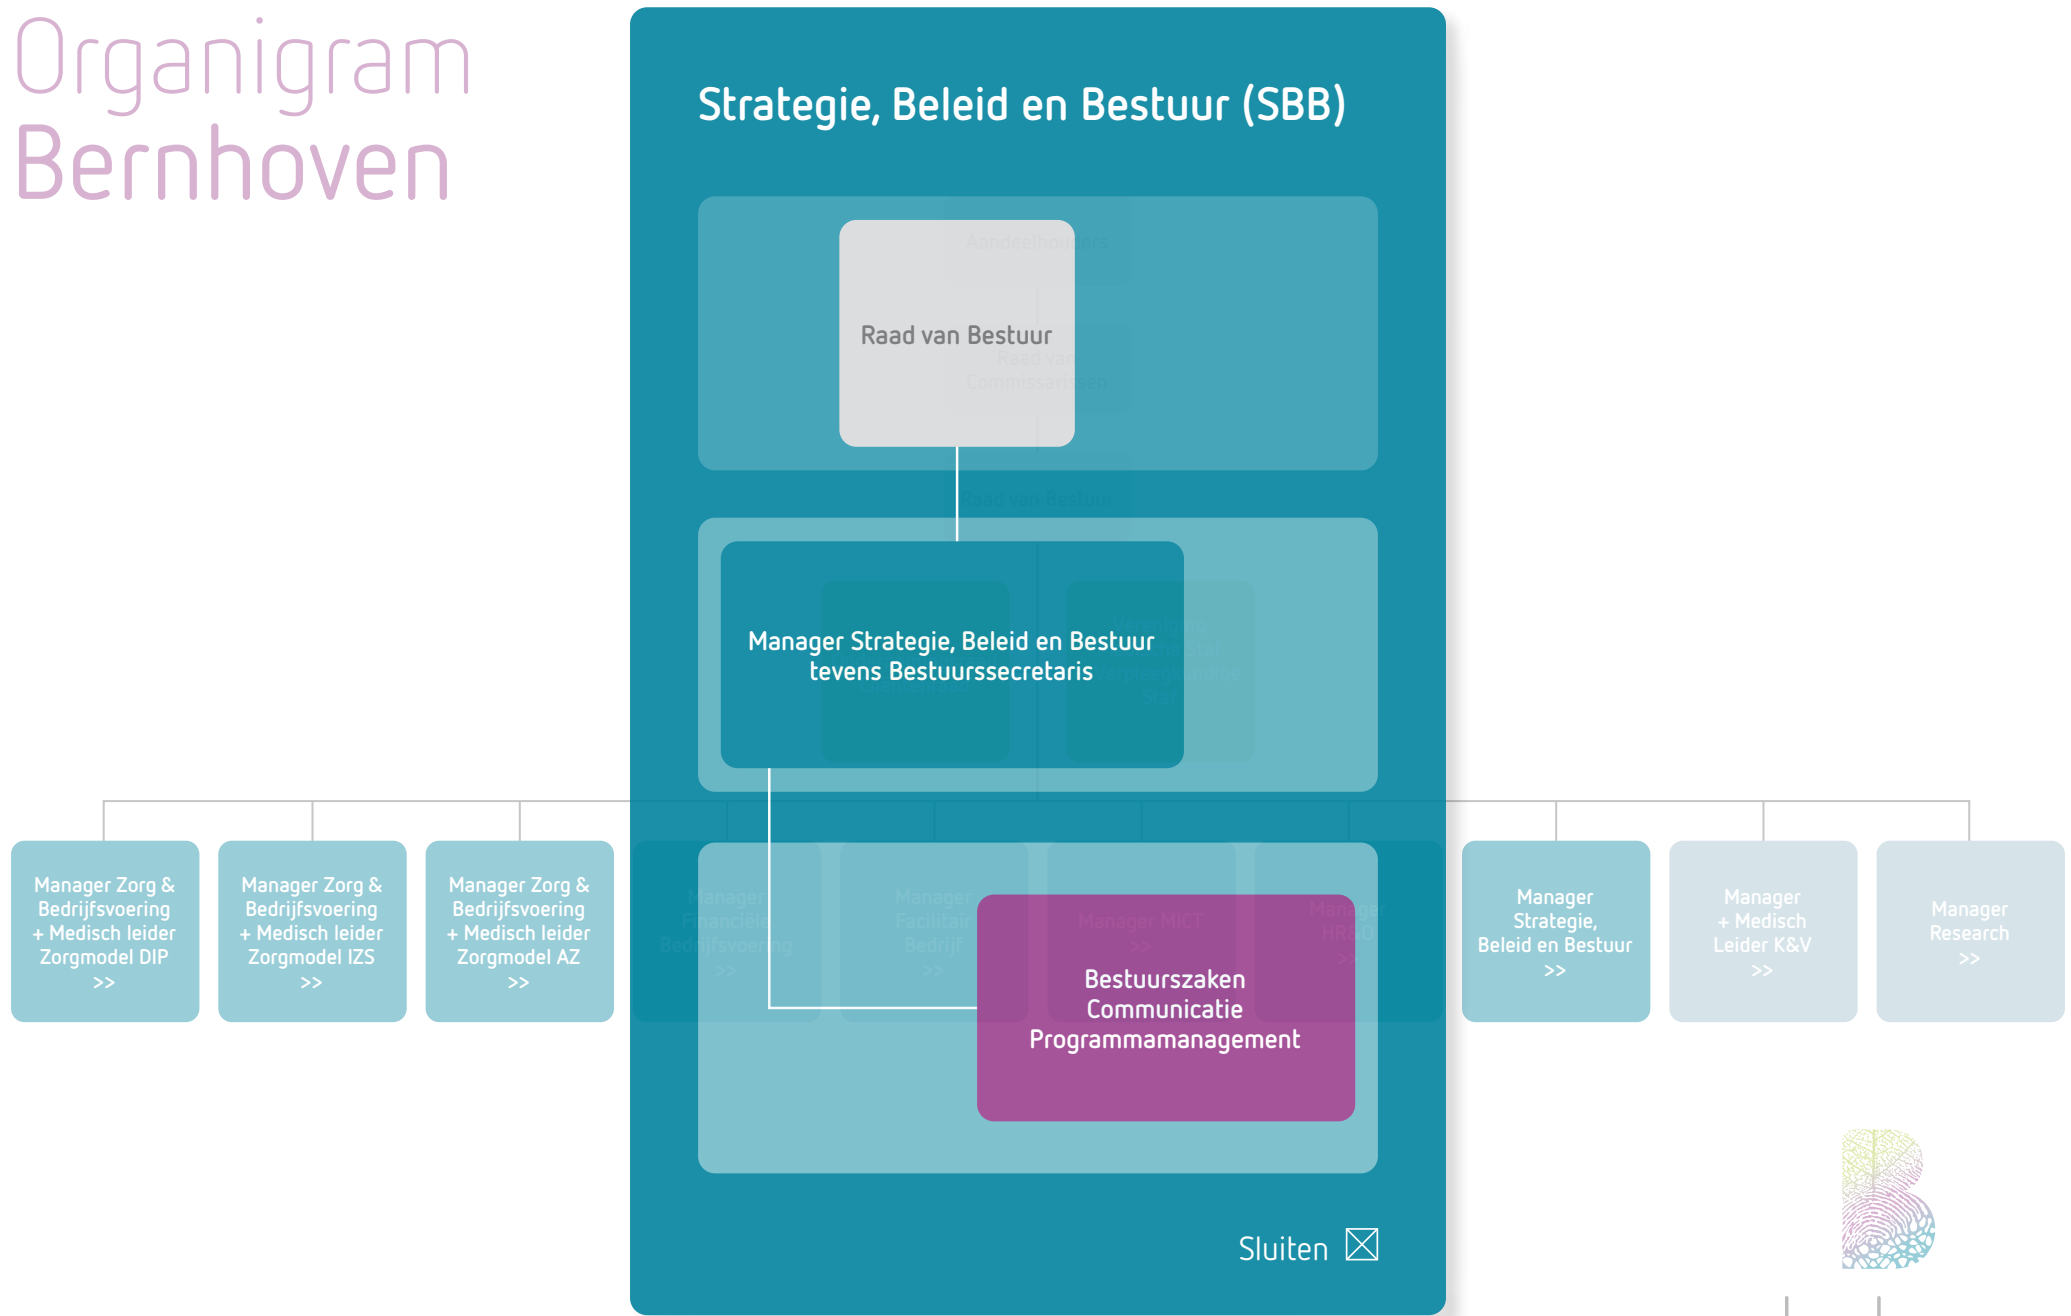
Organigram
Bernhoven

Strategie, Beleid en Bestuur (SBB)

Raad van Bestuur

Manager Strategie, Beleid en Bestuur tevens Bestuurssecretaris

Manager Zorg & Bedrijfsvoering + Medisch leider Zorgmodel DIP >>

Manager Zorg & Bedrijfsvoering + Medisch leider Zorgmodel IZS >>

Manager Zorg & Bedrijfsvoering + Medisch leider Zorgmodel AZ >>

Bestuurszaken
Communicatie
Programmamanagement

Manager Strategie, Beleid en Bestuur >>

Manager + Medisch Leider K&V >>

Manager Research >>

Sluiten